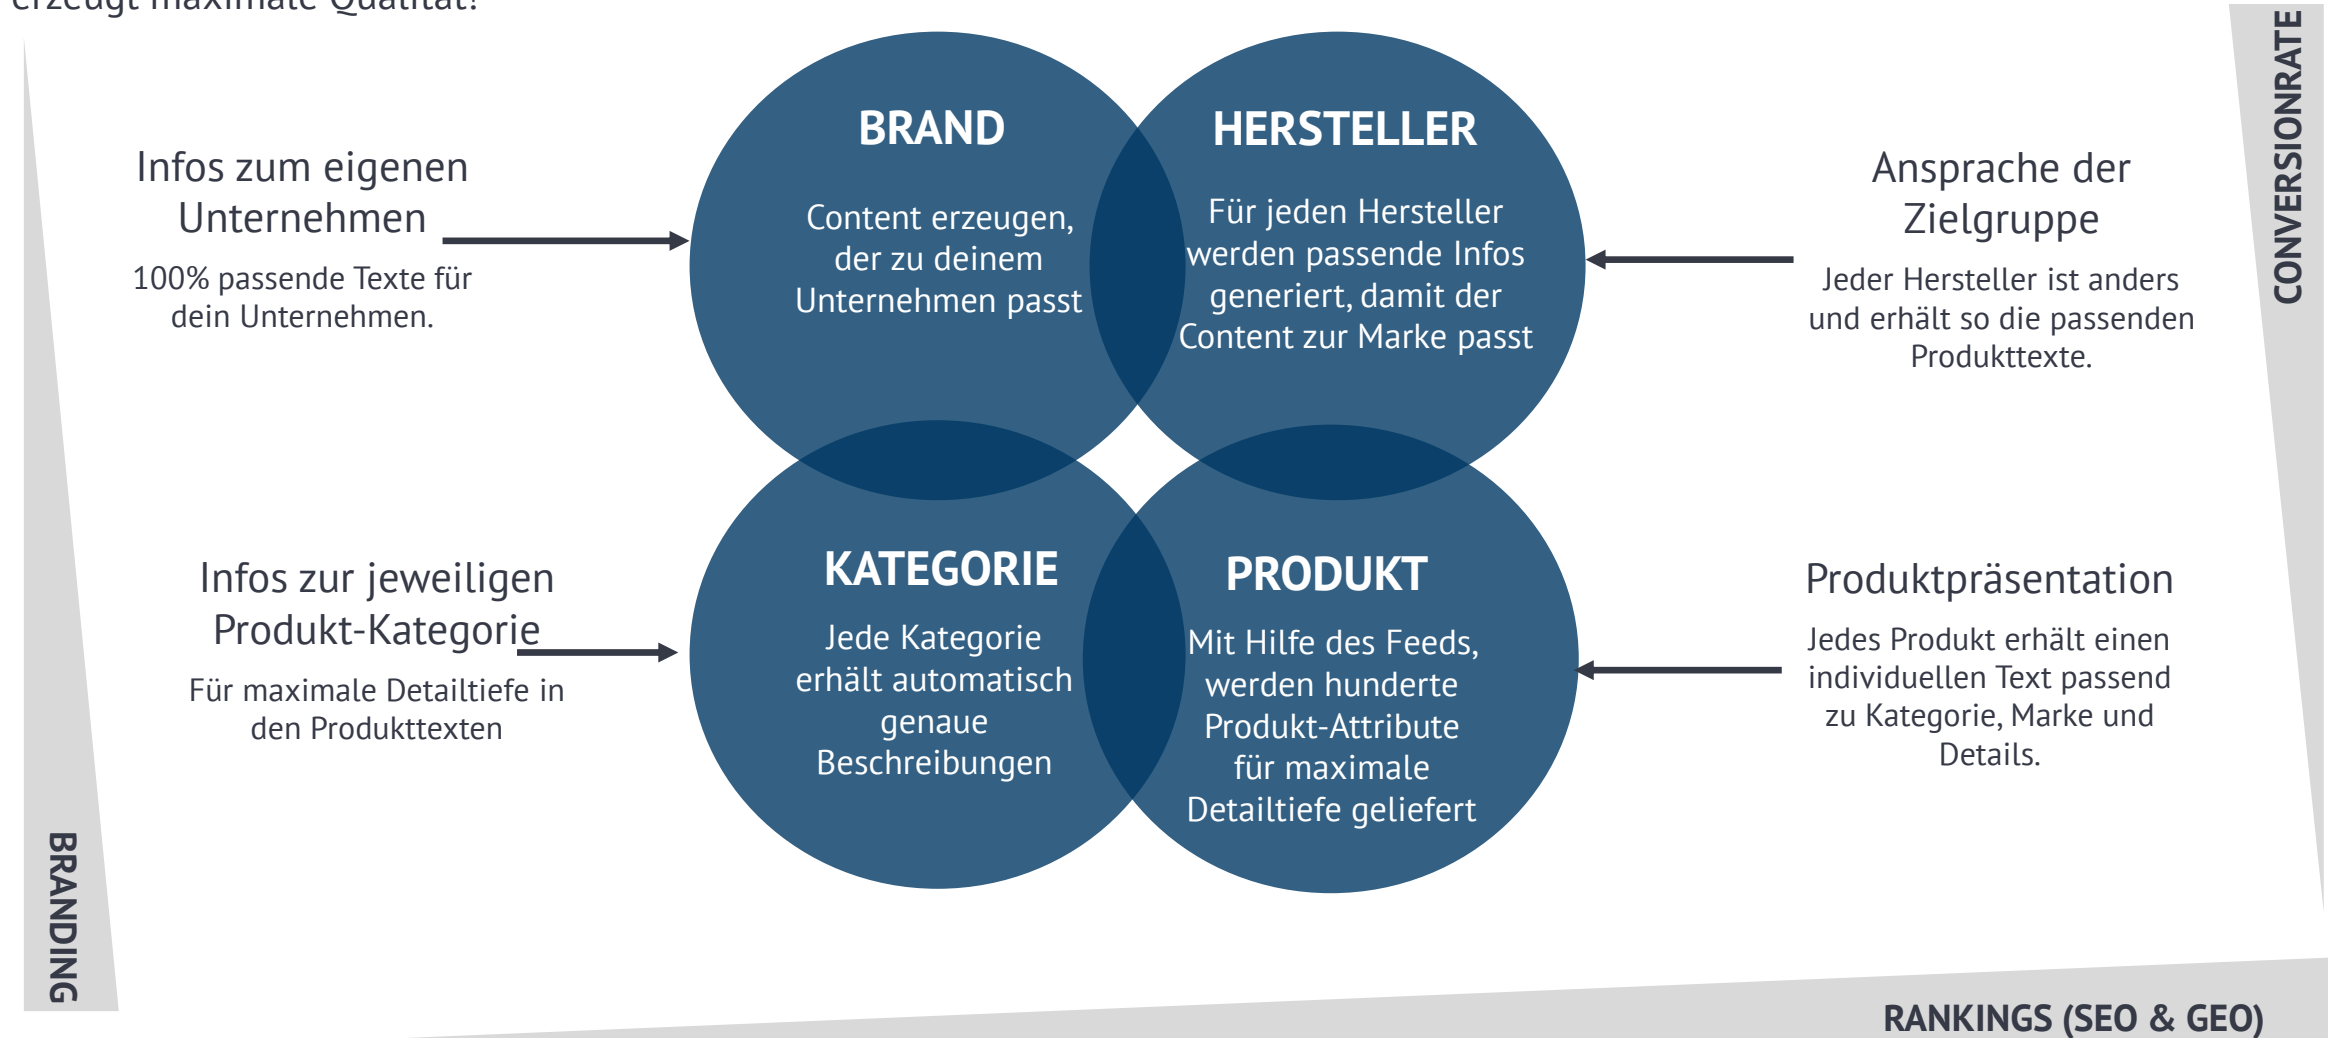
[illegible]

Infos zum eigenen Unternehmen

100% passende Texte für dein Unternehmen.

BRAND

Content erzeugen, der zu deinem Unternehmen passt

HERSTELLER

Für jeden Hersteller werden passende Infos generiert, damit der Content zur Marke passt

Ansprache der Zielgruppe

Jeder Hersteller ist anders und erhält so die passenden Produkttexte.

CONVERSIONRATE

Infos zur jeweiligen Produkt-Kategorie

Für maximale Detailtiefe in den Produkttexten

KATEGORIE

Jede Kategorie erhält automatisch genaue Beschreibungen

PRODUKT

Mit Hilfe des Feeds, werden hunderte Produkt-Attribute für maximale Detailtiefe geliefert

Produktpräsentation

Jedes Produkt erhält einen individuellen Text passend zu Kategorie, Marke und Details.

BRANDING

RANKINGS (SEO & GEO)